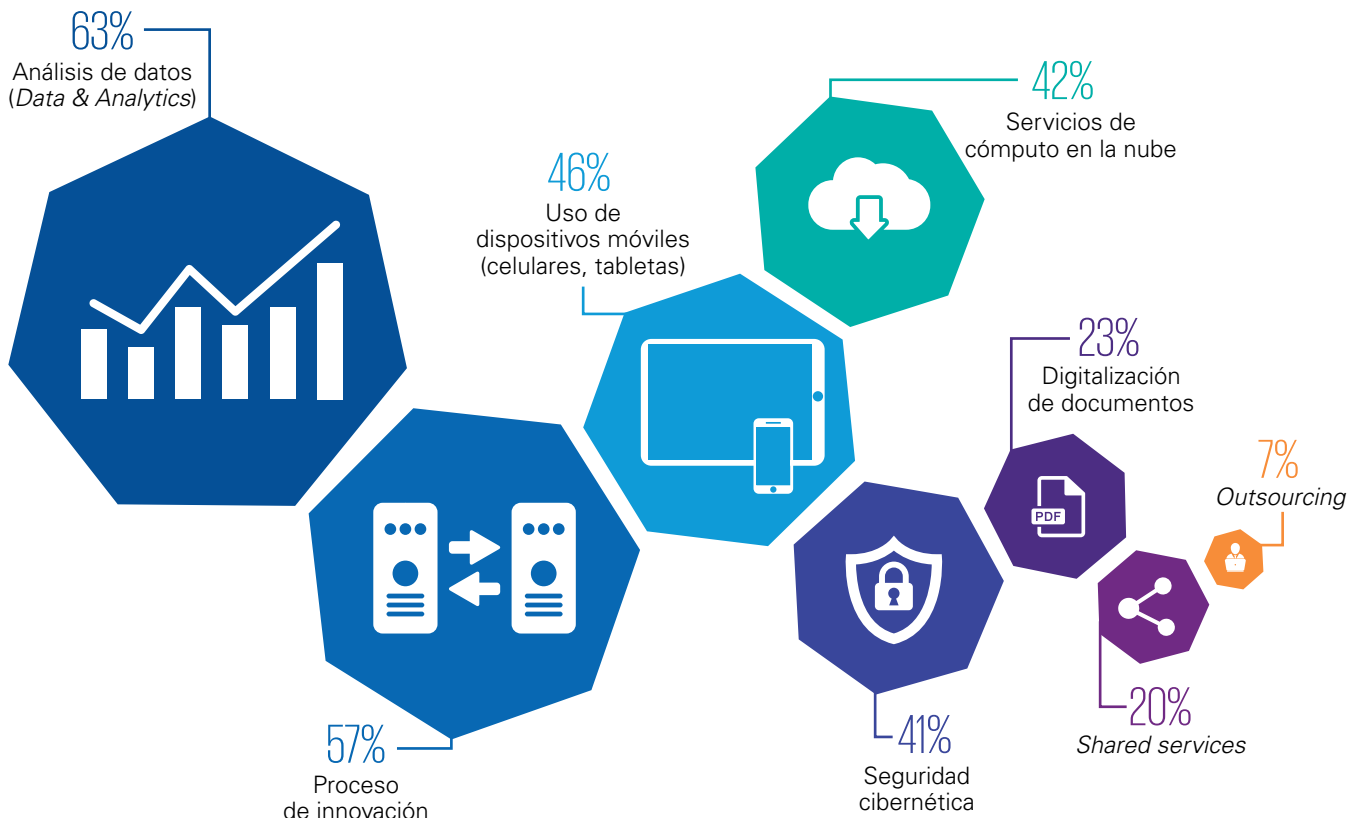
63%
Análisis de datos
(*Data & Analytics*)

42%
Servicios de cómputo en la nube

46%
Uso de dispositivos móviles (celulares, tabletas)

23%
Digitalización de documentos

PDF

7%
*Outsourcing*

57%
Proceso de innovación

41%
Seguridad cibernética

20%
*Shared services*